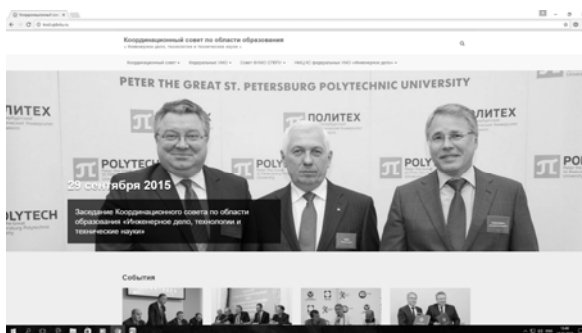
Координационный совет по области образования
«Инженерное дело, технологии и технические науки»

PETER THE GREAT ST. PETERSBURG POLYTECHNIC UNIVERSITY

ЛИТЕХ
ПОЛИТЕХ
ЛИТЕХ
POLYTECH
POLY
POLY
POL
LYTECH

29 сентября 2015

Заседание Координационного совета по области образования «Инженерное дело, технологии и технические науки»

События